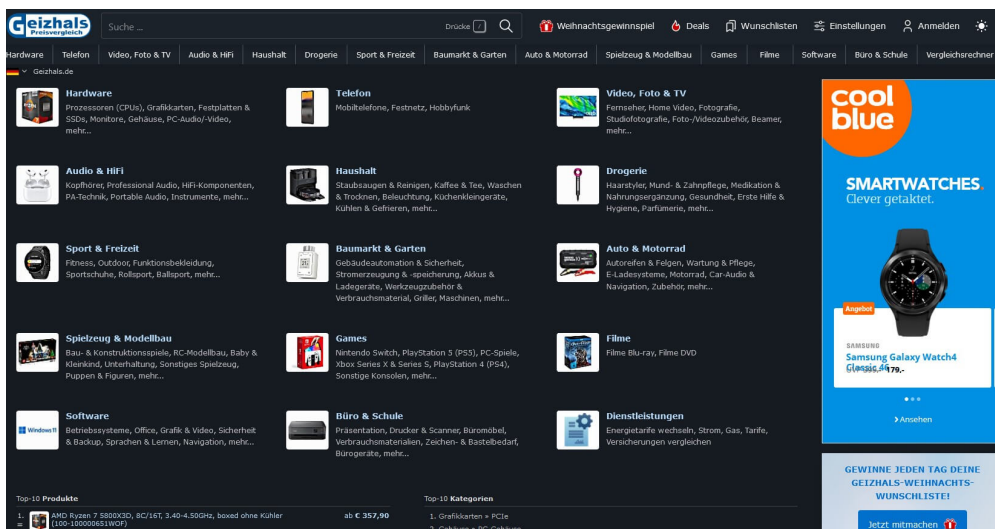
Geizhals Preisvergleich

Suche ...

Drücke /

Weihnachtsgewinnspiel Deals Wunschlisten Einstellungen Anmelden

Hardware Telefon Video, Foto & TV Audio & HiFi Haushalt Drogerie Sport & Freizeit Baumarkt & Garten Auto & Motorrad Spielzeug & Modellbau Games Filme Software Büro & Schule Vergleichsrechner

Geizhals.de

Hardware
Prozessoren (CPUs), Grafikkarten, Festplatten & SSDs, Monitore, Gehäuse, PC-Audio/-Video, mehr...

Telefon
Mobiltelefone, Festnetz, Hobbyfunk

Video, Foto & TV
Fernseher, Home Video, Fotografie, Studiofotografie, Foto-/Videozubehör, Beamer, mehr...

Audio & HiFi
Kopfhörer, Professional Audio, HiFi-Komponenten, PA-Technik, Portable Audio, Instrumente, mehr...

Haushalt
Staubsaugen & Reinigen, Kaffee & Tee, Waschen & Trocknen, Beleuchtung, Küchenkleingeräte, Kühlen & Gefrieren, mehr...

Drogerie
Haarstyler, Mund- & Zahnpflege, Medikation & Nahrungsergänzung, Gesundheit, Erste Hilfe & Hygiene, Parfümerie, mehr...

Sport & Freizeit
Fitness, Outdoor, Funktionsbekleidung, Sportschuhe, Rollsport, Ballsport, mehr...

Baumarkt & Garten
Gebäudeautomation & Sicherheit, Stromerzeugung & -speicherung, Akkus & Ladegeräte, Werkzeugzubehör & Verbrauchsmaterial, Griller, Maschinen, mehr...

Auto & Motorrad
Autoreifen & Felgen, Wartung & Pflege, E-Ladesysteme, Motorrad, Car-Audio & Navigation, Zubehör, mehr...

Spielzeug & Modellbau
Bau- & Konstruktionsspiele, RC-Modellbau, Baby & Kleinkind, Unterhaltung, Sonstiges Spielzeug, Puppen & Figuren, mehr...

Games
Nintendo Switch, PlayStation 5 (PS5), PC-Spiele, Xbox Series X & Series S, PlayStation 4 (PS4), Sonstige Konsolen, mehr...

Filme
Filme Blu-ray, Filme DVD

Software
Betriebssysteme, Office, Grafik & Video, Sicherheit & Backup, Sprachen & Lernen, Navigation, mehr...

Büro & Schule
Präsentation, Drucker & Scanner, Büromöbel, Verbrauchsmaterialien, Zeichen- & Bastelbedarf, Bürogeräte, mehr...

Dienstleistungen
Energietarife wechseln, Strom, Gas, Tarife, Versicherungen vergleichen

Top-10 Produkte
AMD Ryzen 7 5800X3D, 8C/16T, 3.40-4.50GHz, boxed ohne Kühler (100-100000651WOF) ab € 357,90

Top-10 Kategorien
1. Grafikkarten » PCIe
2. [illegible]

coolblue
SMARTWATCHES.
Clever getaktet.
Angebot
SAMSUNG
Samsung Galaxy Watch4 Classic 46 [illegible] 179,-
Ansehen

GEWINNE JEDEN TAG DEINE GEIZHALS-WEIHNACHTS-WUNSCHLISTE!
Jetzt mitmachen